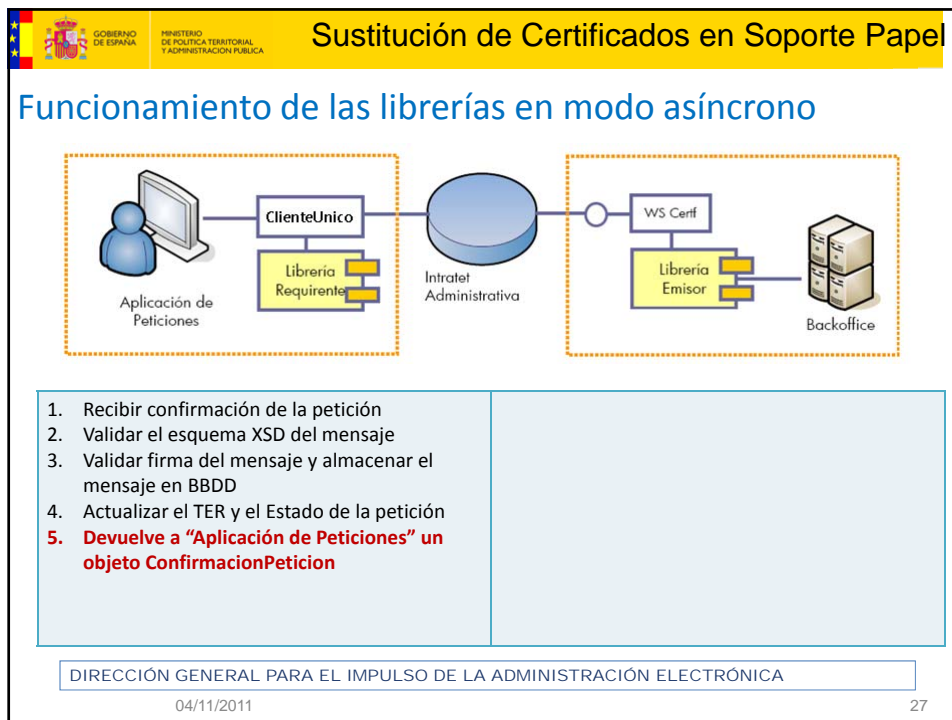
GOBIERNO DE ESPAÑA MINISTERIO DE POLÍTICA TERRITORIAL Y ADMINISTRACIÓN PÚBLICA

Sustitución de Certificados en Soporte Papel

Funcionamiento de las librerías en modo asíncrono

Aplicación de Peticiones

ClienteUnico

Libreria Requirente

Intratet Administrativa

WS Certf

Libreria Emisor

Backoffice

1. Recibir confirmación de la petición
2. Validar el esquema XSD del mensaje
3. Validar firma del mensaje y almacenar el mensaje en BBDD
4. Actualizar el TER y el Estado de la petición
5. Devuelve a "Aplicación de Peticiones" un objeto ConfirmacionPeticion

DIRECCIÓN GENERAL PARA EL IMPULSO DE LA ADMINISTRACIÓN ELECTRÓNICA

04/11/2011

27